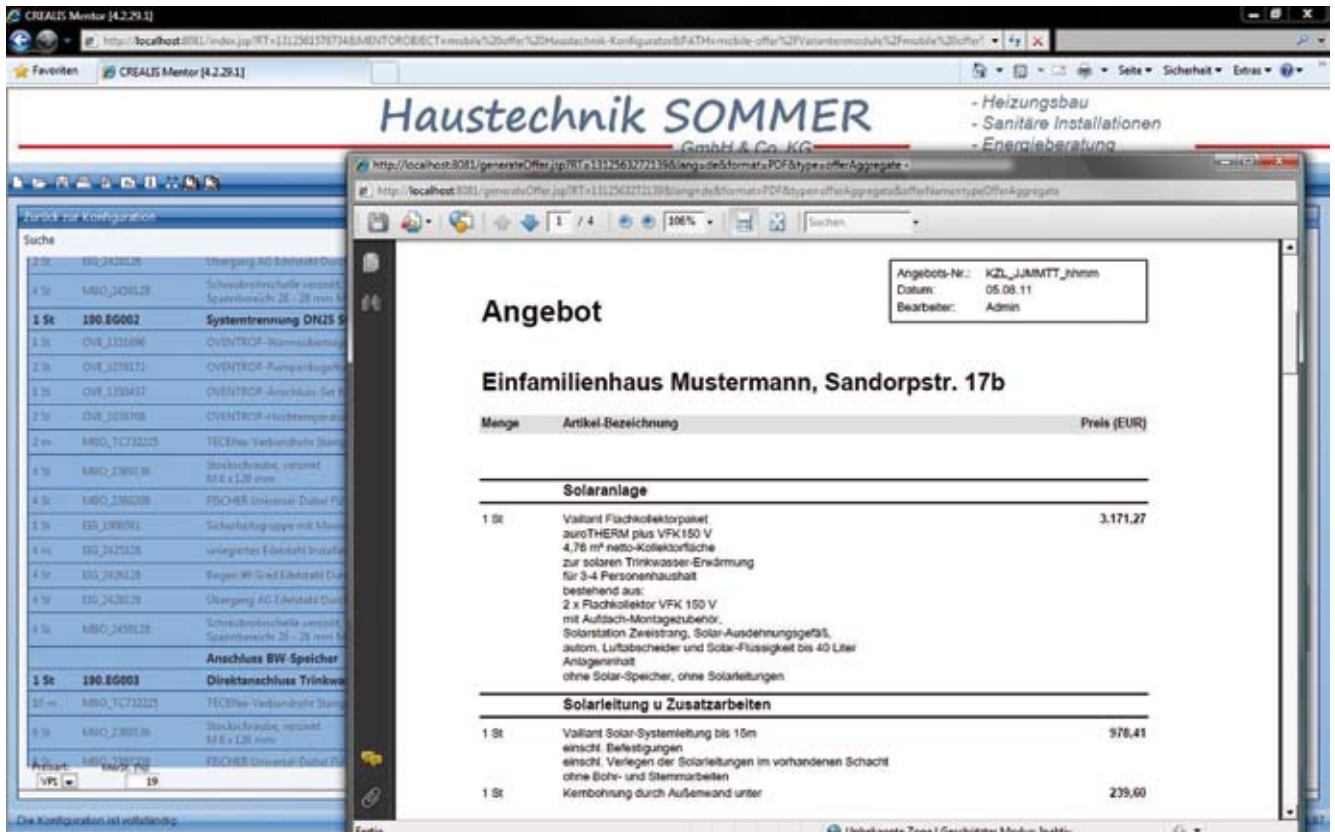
CREALIS Mentor [4.2.29.1]

http://localhost:8081/index.jsp?RT=

Favoriten | CREALIS Mentor [4.2.29.1]

Seite ▾ Sicherheit ▾ Extras ▾

Haustechnik SOMMER
GmbH & Co. KG

- Heizungsbau
- Sanitäre Installationen
- Energieberatung

Zurück zur Konfiguration

Suche

| | | |
|---|---|---|
| 2 St | EIG_2428128 | Übergang AG Edelstahl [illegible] |
| 4 St | MBO_2458128 | Schraubrohrschelle verzinkt, Spannbereich 28 - 28 mm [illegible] |
| 1 St | 190.EG002 | Systemtrennung DN25 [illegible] |
| 1 St | OVE_1151090 | OVENTROP-Wärmeübertrag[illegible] |
| 2 St | OVE_1078171 | OVENTROP-Pumpenkugelha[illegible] |
| 1 St | OVE_1150457 | OVENTROP-Anschluss-Set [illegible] |
| 2 St | OVE_1078768 | OVENTROP-Hochtemperatu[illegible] |
| 2 m | MBO_TC732225 | TECEflex-Verbundrohr Stang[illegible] |
| 4 St | MBO_2380136 | Stockschraube, verzinkt M 8 x 120 mm |
| 4 St | MBO_2380208 | FISCHER Universal-Dübel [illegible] |
| 1 St | EIG_1098091 | Sicherheitsgruppe mit Mem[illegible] |
| 4 m | EIG_2425128 | unlegiertes Edelstahl Installat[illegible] |
| 4 St | EIG_2426128 | Bogen 90 Grad Edelstahl Dur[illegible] |
| 4 St | EIG_2428128 | Übergang AG Edelstahl Dur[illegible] |
| 4 St | MBO_2458128 | Schraubrohrschelle verzinkt, Spannbereich 28 - 28 mm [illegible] |
| | | Anschluss BW-Speicher |
| 1 St | 190.EG003 | Direktanschluss Trinkwa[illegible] |
| 10 m | MBO_TC732225 | TECEflex-Verbundrohr Stang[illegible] |
| 8 St | MBO_2380136 | Stockschraube, verzinkt M 8 x 120 mm |
| | MBO_2380208 | FISCHER Universal-Dübel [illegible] |

Preisart: VP1 | Interne Pos.: 19

Die Konfiguration ist vollständig.

http://localhost:8081/generateOffer.jsp?RT=1312563272139&lang=de&format=PDF&type=offerAggregate

1 / 4 | 106% | Suchen

Angebots-Nr.: KZL_JJMMTT_hhmm
Datum: 05.08.11
Bearbeiter: Admin

Angebot

Einfamilienhaus Mustermann, Sandorpstr. 17b

| Menge | Artikel-Bezeichnung | Preis (EUR) |
|---|---|---|
| | **Solaranlage** | |
| 1 St | Vaillant Flachkollektorpaket auroTHERM plus VFK150 V 4,76 m² netto-Kollektorfläche zur solaren Trinkwasser-Erwärmung für 3-4 Personenhaushalt bestehend aus: 2 x Flachkollektor VFK 150 V mit Aufdach-Montagezubehör, Solarstation Zweistrang, Solar-Ausdehnungsgefäß, autom. Luftabscheider und Solar-Flüssigkeit bis 40 Liter Anlageninhalt ohne Solar-Speicher, ohne Solarleitungen | 3.171,27 |
| | **Solarleitung u Zusatzarbeiten** | |
| 1 St | Vaillant Solar-Systemleitung bis 15m einschl. Befestigungen einschl. Verlegen der Solarleitungen im vorhandenen Schacht ohne Bohr- und Stemmarbeiten | 978,41 |
| 1 St | Kernbohrung durch Außenwand unter | 239,60 |

Fertig | Unbekannte Zone | Geschützter Modus: Inaktiv